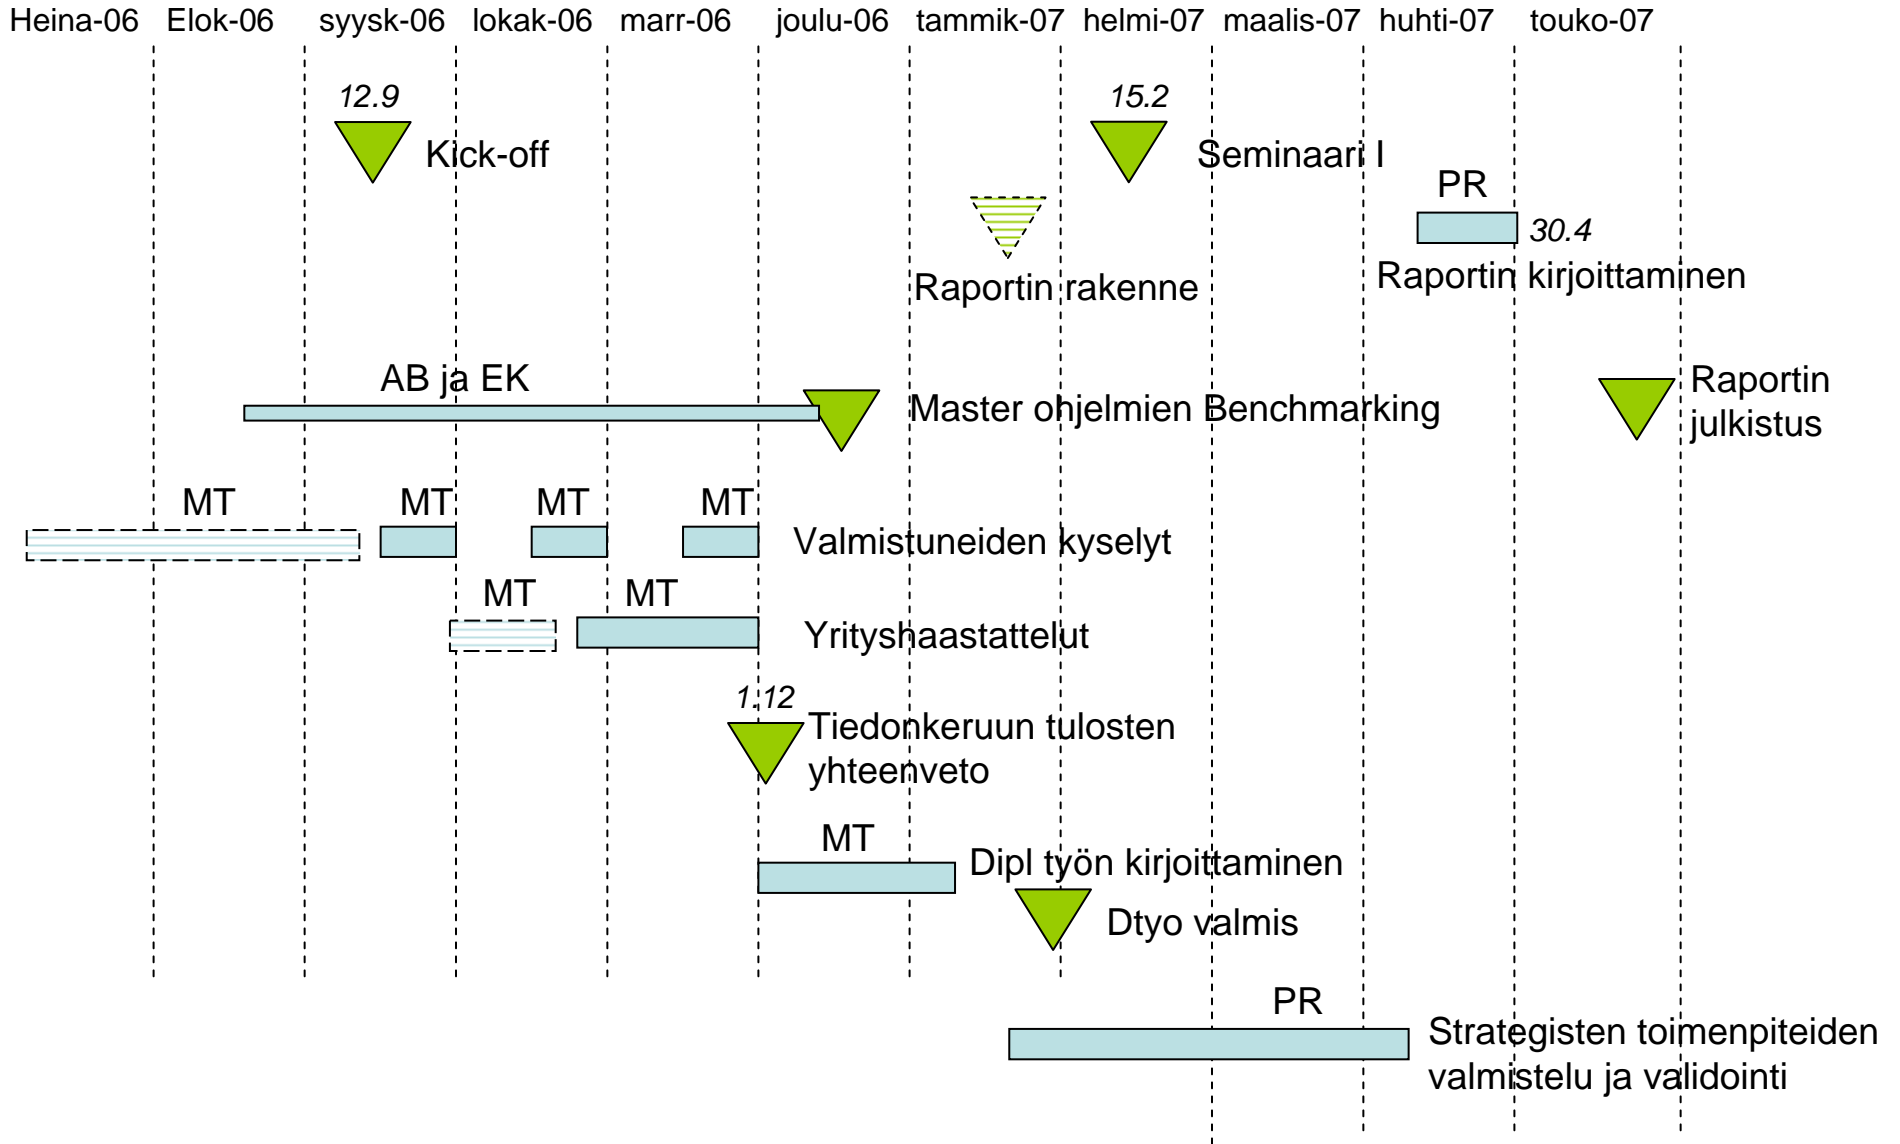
Heina-06 Elok-06 syysk-06 lokak-06 marr-06 joulu-06 tammik-07 helmi-07 maalis-07 huhti-07 touko-07

12.9
Kick-off

15.2
Seminaari I

PR
30.4
Raportin kirjoittaminen

Raportin rakenne

AB ja EK
Master ohjelmien Benchmarking

Raportin julkistus

MT MT MT MT
Valmistuneiden kyselyt

MT MT
Yrityshaastattelut

1.12
Tiedonkeruun tulosten yhteenveto

MT
Dipl työn kirjoittaminen

Dtyo valmis

PR
Strategisten toimenpiteiden valmistelu ja validointi